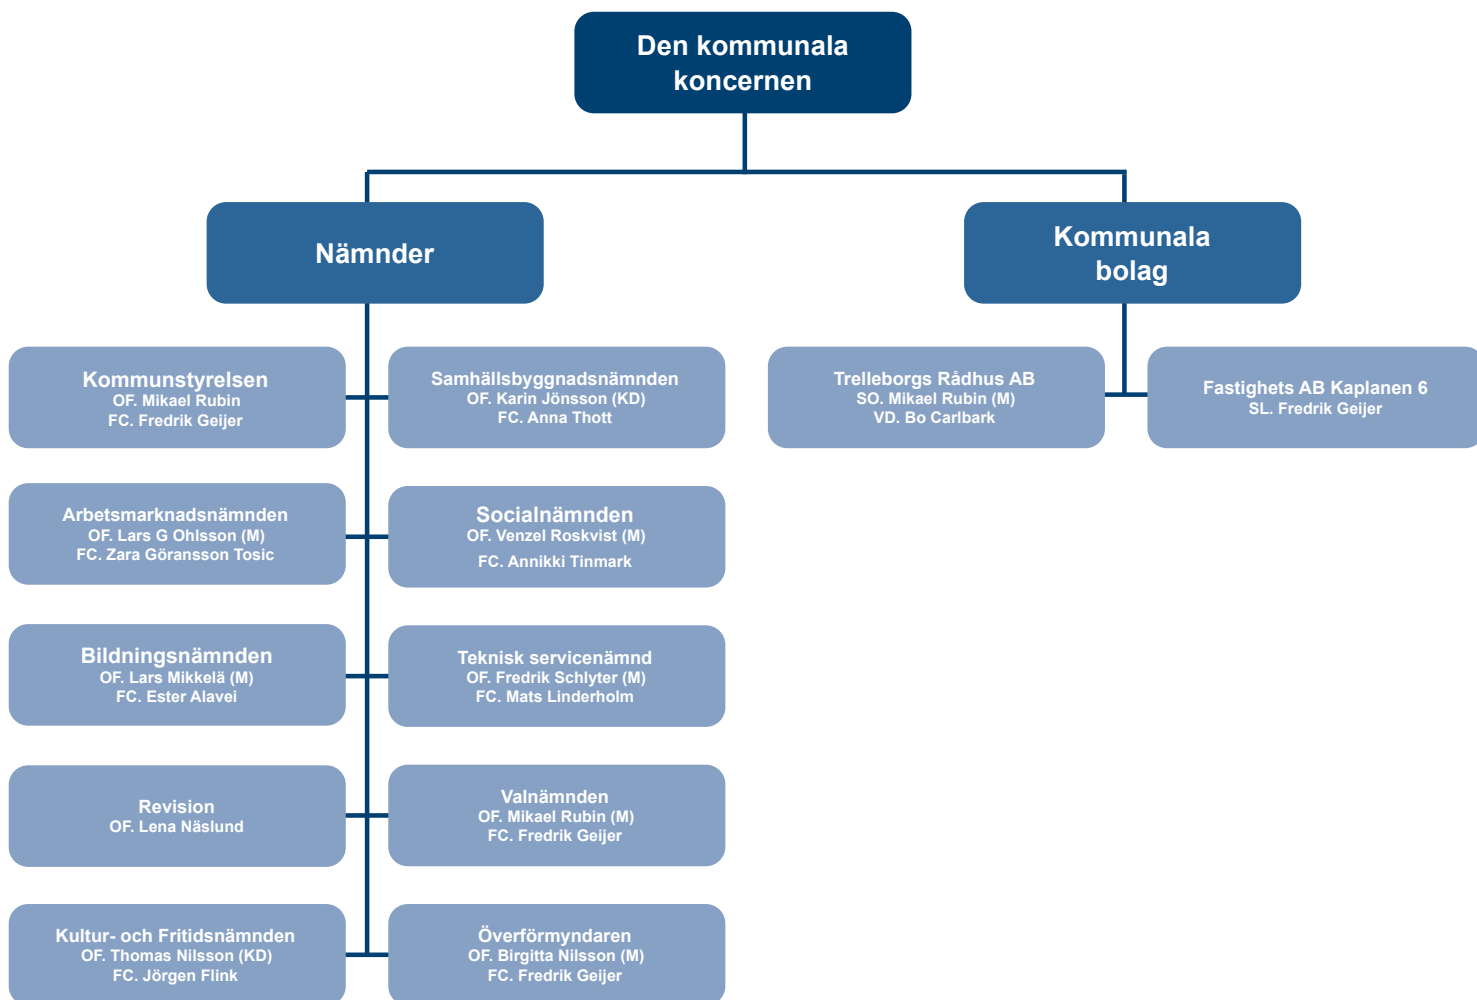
Den kommunala koncernen

Nämnder

Kommunala bolag

Kommunstyrelsen
OF. Mikael Rubin
FC. Fredrik Geijer

Samhällsbyggnadsnämnden
OF. Karin Jönsson (KD)
FC. Anna Thott

Trelleborgs Rådhus AB
SO. Mikael Rubin (M)
VD. Bo Carlbark

Fastighets AB Kaplanen 6
SL. Fredrik Geijer

Arbetsmarknadsnämnden
OF. Lars G Ohlsson (M)
FC. Zara Göransson Tosic

Socialnämnden
OF. Venzel Roskvist (M)
FC. Annikki Tinmark

Bildningsnämnden
OF. Lars Mikkelä (M)
FC. Ester Alavei

Teknisk servicenämnd
OF. Fredrik Schlyter (M)
FC. Mats Linderholm

Revision
OF. Lena Näslund

Valnämnden
OF. Mikael Rubin (M)
FC. Fredrik Geijer

Kultur- och Fritidsnämnden
OF. Thomas Nilsson (KD)
FC. Jörgen Flink

Överförmyndaren
OF. Birgitta Nilsson (M)
FC. Fredrik Geijer